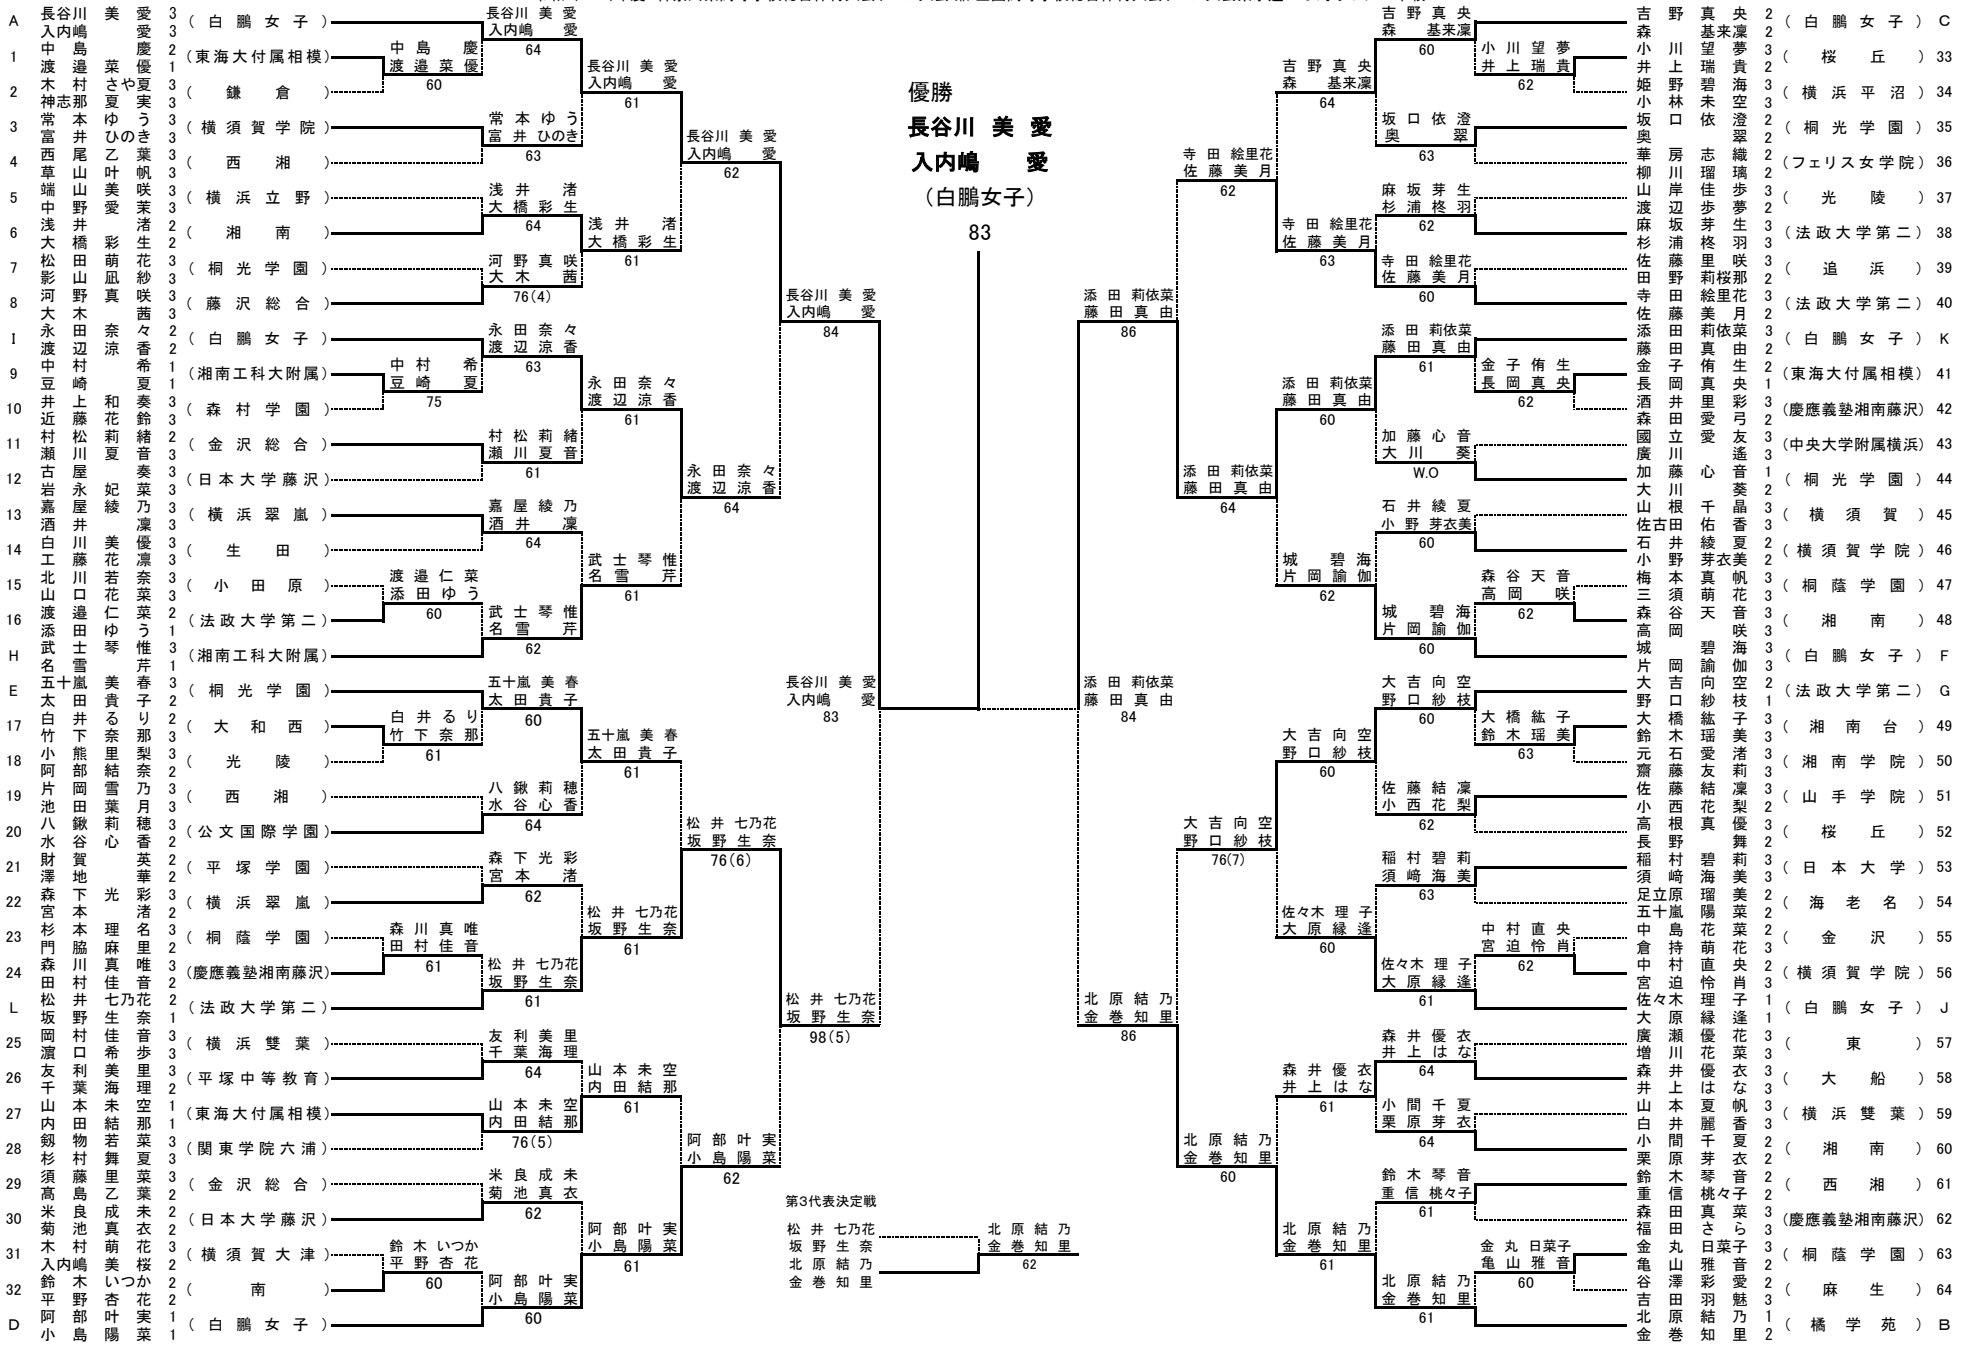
A 長谷川 美 愛 3 入内嶋 愛 3 （白鵬女子）
1 中島 慶 2 渡邉 菜優 1 （東海大付属相模）
2 木村 さや夏 3 神志那 夏実 3 （鎌倉）
3 常本 ゆう 3 富井 ひのき 3 （横須賀学院）
4 西尾 乙葉 3 草山 叶帆 3 （西湘）
5 端山 美咲 3 中野 愛茉 3 （横浜立野）
6 浅井 渚 2 大橋 彩生 2 （湘南）
7 松田 萌花 3 影山 凪紗 3 （桐光学園）
8 河野 真咲 3 大木 茜 3 （藤沢総合）
I 永田 奈々 2 渡辺 涼香 2 （白鵬女子）
9 中村 希 3 豆崎 夏 1 （湘南工科大附属）
10 井上 和奏 3 近藤 花鈴 3 （森村学園）
11 村松 莉緒 2 瀬川 夏音 3 （金沢総合）
12 古屋 奏 3 岩永 妃菜 3 （日本大学藤沢）
13 嘉屋 綾乃 3 酒井 凜 3 （横浜翠嵐）
14 白川 美優 3 工藤 花凛 3 （生田）
15 北川 若奈 3 山口 花菜 3 （小田原）
16 渡邉 仁菜 2 添田 ゆう 1 （法政大学第二）
H 武士 琴惟 3 名雪 芹 1 （湘南工科大附属）
E 五十嵐 美春 3 太田 貴子 3 （桐光学園）
17 白井 るり 2 竹下 奈那 3 （大和西）
18 小熊 里梨 3 阿部 結奈 2 （光陵）
19 片岡 雪乃 3 池田 葉月 3 （西湘）
20 八鍬 莉穂 3 水谷 心香 2 （公文国際学園）
21 財賀 英 2 澤地 華 2 （平塚学園）
22 森下 光彩 3 宮本 渚 2 （横浜翠嵐）
23 杉本 理名 3 門脇 麻里 2 （桐蔭学園）
24 森川 真唯 3 田村 佳音 2 （慶應義塾湘南藤沢）
L 松井 七乃花 2 坂野 生奈 1 （法政大学第二）
25 岡村 佳音 3 濵口 希歩 3 （横浜雙葉）
26 友利 美里 3 千葉 海理 2 （平塚中等教育）
27 山本 未空 1 内田 結那 1 （東海大付属相模）
28 釼物 若菜 3 杉村 舞夏 3 （関東学院六浦）
29 須藤 里菜 3 高島 乙葉 2 （金沢総合）
30 米良 成未 2 菊池 真衣 2 （日本大学藤沢）
31 木村 萌花 3 入内嶋 美桜 2 （横須賀大津）
32 鈴木 いつか 2 平野 杏花 2 （南）
D 阿部 叶実 1 小島 陽菜 1 （白鵬女子）

長谷川 美愛 入内嶋 愛
中島 慶 渡邉 菜優 60
長谷川 美愛 入内嶋 愛 64
常本 ゆう 富井 ひのき 63
長谷川 美愛 入内嶋 愛 61
長谷川 美愛 入内嶋 愛 62
浅井 渚 大橋 彩生 64
河野 真咲 大木 茜 76(4)
浅井 渚 大橋 彩生 61
長谷川 美愛 入内嶋 愛 84
永田 奈々 渡辺 涼香 63
中村 希 豆崎 夏 75
永田 奈々 渡辺 涼香 61
村松 莉緒 瀬川 夏音 61
永田 奈々 渡辺 涼香 64
嘉屋 綾乃 酒井 凜 64
渡邉 仁菜 添田 ゆう 60
武士 琴惟 名雪 芹 61
武士 琴惟 名雪 芹 62
長谷川 美愛 入内嶋 愛 83
五十嵐 美春 太田 貴子 60
白井 るり 竹下 奈那 61
五十嵐 美春 太田 貴子 61
八鍬 莉穂 水谷 心香 64
松井 七乃花 坂野 生奈 76(6)
森下 光彩 宮本 渚 62
森川 真唯 田村 佳音 61
松井 七乃花 坂野 生奈 61
松井 七乃花 坂野 生奈 61
松井 七乃花 坂野 生奈 98(5)
友利 美里 千葉 海理 64
山本 未空 内田 結那 61
山本 未空 内田 結那 76(5)
阿部 叶実 小島 陽菜 62
米良 成未 菊池 真衣 62
鈴木 いつか 平野 杏花 60
阿部 叶実 小島 陽菜 61
阿部 叶実 小島 陽菜 60

優勝
長谷川 美愛
入内嶋 愛
（白鵬女子）
83

第3代表決定戦
松井 七乃花 坂野 生奈
北原 結乃 金巻 知里
北原 結乃 金巻 知里 62

吉野 真央 森 基来凜 60
小川 望夢 井上 瑞貴 62
吉野 真央 森 基来凜 64
坂口 依澄 奥 翠 63
寺田 絵里花 佐藤 美月 62
麻坂 芽生 杉浦 柊羽 62
寺田 絵里花 佐藤 美月 63
寺田 絵里花 佐藤 美月 60
添田 莉依菜 藤田 真由 86
添田 莉依菜 藤田 真由 61
金子 侑生 長岡 真央 62
添田 莉依菜 藤田 真由 60
加藤 心音 大川 葵 W.O
添田 莉依菜 藤田 真由 64
石井 綾夏 小野 芽衣美 60
城 碧海 片岡 諭伽 62
森谷 天音 高岡 咲 62
城 碧海 片岡 諭伽 60
添田 莉依菜 藤田 真由 84
大吉 向空 野口 紗枝 60
大橋 紘子 鈴木 瑶美 63
大吉 向空 野口 紗枝 60
佐藤 結凜 小西 花梨 62
大吉 向空 野口 紗枝 76(7)
稲村 碧莉 須崎 海美 63
佐々木 理子 大原 縁逢 60
中村 直央 宮迫 怜肖 62
佐々木 理子 大原 縁逢 61
北原 結乃 金巻 知里 86
森井 優衣 井上 はな 64
森井 優衣 井上 はな 61
小間 千夏 栗原 芽衣 64
北原 結乃 金巻 知里 60
鈴木 琴音 重信 桃々子 61
北原 結乃 金巻 知里 61
金丸 日菜子 亀山 雅音 60
北原 結乃 金巻 知里 61

吉野 真央 2 森 基来凜 2 （白鵬女子） C
小川 望夢 3 井上 瑞貴 2 （桜丘） 33
姫野 碧海 3 小林 未空 2 （横浜平沼） 34
坂口 依澄 2 奥 翠 2 （桐光学園） 35
華房 志織 2 柳川 瑠璃 2 （フェリス女学院） 36
山岸 佳歩 3 渡辺 歩夢 2 （光陵） 37
麻坂 芽生 2 杉浦 柊羽 3 （法政大学第二） 38
佐藤 里咲 3 田野 莉桜那 2 （追浜） 39
寺田 絵里花 3 佐藤 美月 2 （法政大学第二） 40
添田 莉依菜 3 藤田 真由 2 （白鵬女子） K
金子 侑生 2 長岡 真央 1 （東海大付属相模） 41
酒井 里彩 3 森田 愛弓 2 （慶應義塾湘南藤沢） 42
國立 愛友 3 廣川 遙 2 （中央大学附属横浜） 43
加藤 心音 1 大川 葵 2 （桐光学園） 44
山根 千晶 3 佐古田 佑香 3 （横須賀） 45
石井 綾夏 2 小野 芽衣美 2 （横須賀学院） 46
梅本 真帆 3 三須 萌花 3 （桐蔭学園） 47
森谷 天音 3 高岡 咲 3 （湘南） 48
城 碧海 3 片岡 諭伽 3 （白鵬女子） F
大吉 向空 2 野口 紗枝 1 （法政大学第二） G
大橋 紘子 3 鈴木 瑶美 3 （湘南台） 49
元石 愛渚 3 齋藤 友莉 3 （湘南学院） 50
佐藤 結凜 3 小西 花梨 2 （山手学院） 51
高根 真優 2 長野 舞 2 （桜丘） 52
稲村 碧莉 3 須崎 海美 3 （日本大学） 53
足立原 瑠美 2 五十嵐 陽菜 2 （海老名） 54
中島 花菜 2 倉持 萌花 2 （金沢） 55
中村 直央 2 宮迫 怜肖 2 （横須賀学院） 56
佐々木 理子 1 大原 縁逢 1 （白鵬女子） J
廣瀬 優花 3 増川 花菜 3 （東） 57
森井 優衣 3 井上 はな 3 （大船） 58
山本 夏帆 3 白井 麗香 3 （横浜雙葉） 59
小間 千夏 2 栗原 芽衣 2 （湘南） 60
鈴木 琴音 2 重信 桃々子 2 （西湘） 61
森田 真菜 3 福田 さら 3 （慶應義塾湘南藤沢） 62
金丸 日菜子 3 亀山 雅音 2 （桐蔭学園） 63
谷澤 彩愛 2 吉田 羽魅 2 （麻生） 64
北原 結乃 1 金巻 知里 2 （橘学苑） B